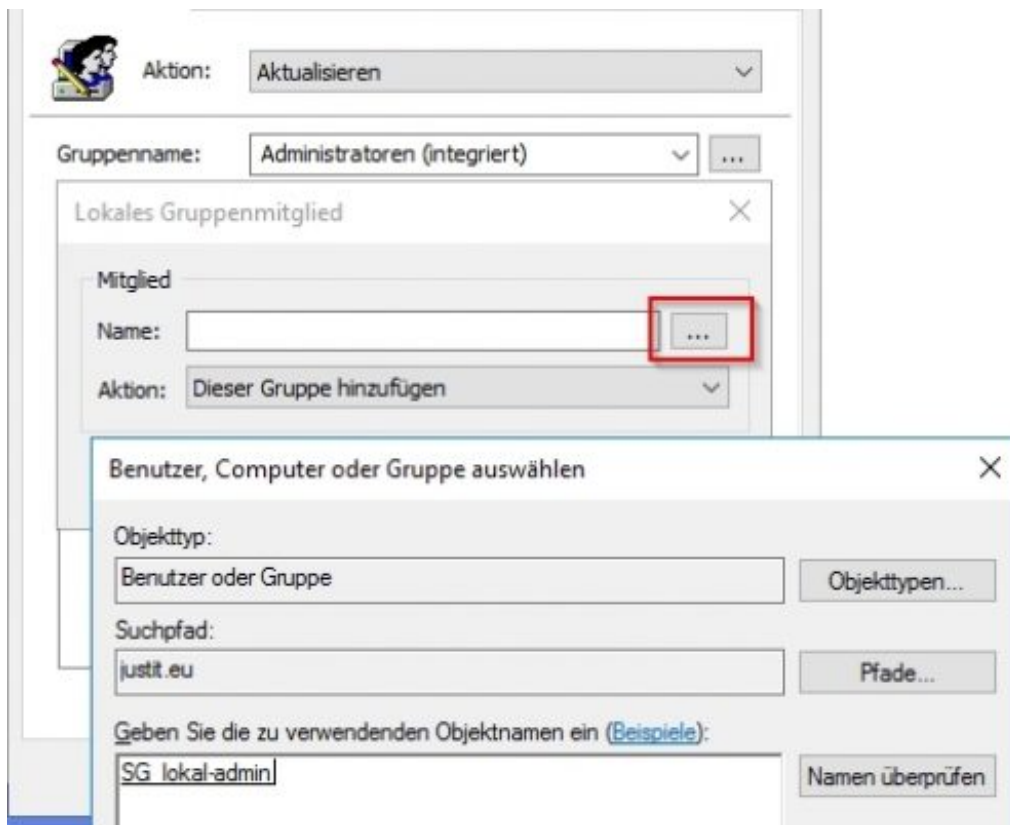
Aktion: Aktualisieren

Gruppenname: Administratoren (integriert) ...

Lokales Gruppenmitglied

Mitglied

Name: ...

Aktion: Dieser Gruppe hinzufügen

Benutzer, Computer oder Gruppe auswählen

Objekttyp:

Benutzer oder Gruppe

Objekttypen...

Suchpfad:

justit.eu

Pfade...

Geben Sie die zu verwendenden Objektnamen ein (Beispiele):

SG_lokal-admin

Namen überprüfen